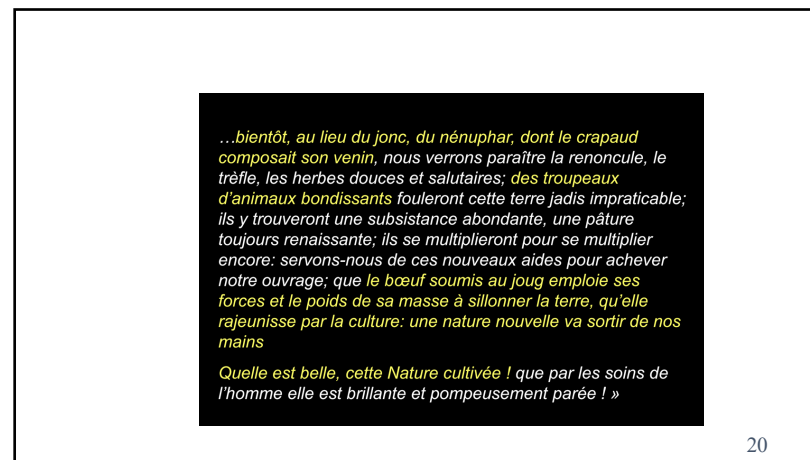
…bientôt, au lieu du jonc, du nénuphar, dont le crapaud composait son venin, nous verrons paraître la renoncule, le trèfle, les herbes douces et salutaires; des troupeaux d'animaux bondissants fouleront cette terre jadis impraticable; ils y trouveront une subsistance abondante, une pâture toujours renaissante; ils se multiplieront pour se multiplier encore: servons-nous de ces nouveaux aides pour achever notre ouvrage; que le bœuf soumis au joug emploie ses forces et le poids de sa masse à sillonner la terre, qu'elle rajeunisse par la culture: une nature nouvelle va sortir de nos mains

Quelle est belle, cette Nature cultivée ! que par les soins de l'homme elle est brillante et pompeusement parée ! »

20